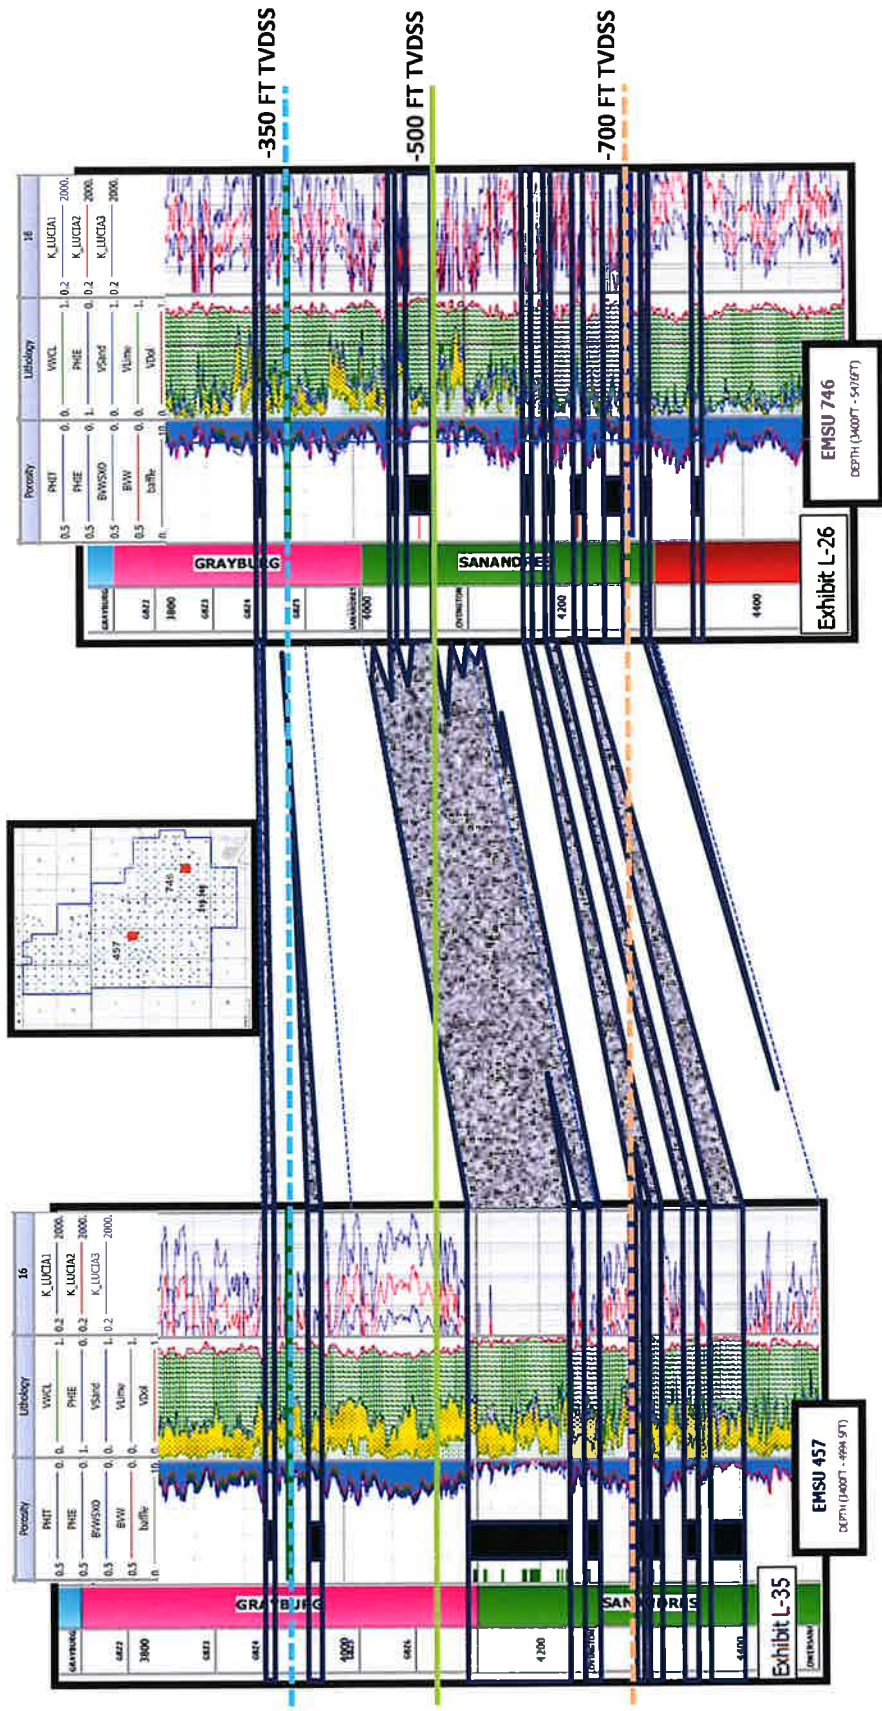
-350 FT TVDSS
-500 FT TVDSS
-700 FT TVDSS

| Porosity | Lithology | 16 |
|---|---|---|
| 0.5 PHIT 0. | 0. VWCL 1. | 0.2 K_LUCIA1 2000. |
| 0.5 PHIE 0. | 0. PHIE 1. | 0.2 K_LUCIA2 2000. |
| 0.5 BVWSXO 0. | 1. VSand 0. | 0.2 K_LUCIA3 2000. |
| 0.5 BVW 0. | 0. VLime 1. | |
| 0.5 baffle 0. | 0. VDol 1. | |

GRAYBURG
SANANDRES
GRAYBURG
GRZ2
3800
GRZ3
GRZ4
GRZ5
SANANDRES
4000
OVERSTON
4200
4400
Exhibit L-26

EMSU 746
DEPTH (3400FT - 5476FT)

457
746

| Porosity | Lithology | 16 |
|---|---|---|
| 0.5 PHIT 0. | 0. VWCL 1. | 0.2 K_LUCIA1 2000. |
| 0.5 PHIE 0. | 0. PHIE 1. | 0.2 K_LUCIA2 2000. |
| 0.5 BVWSXO 0. | 1. VSand 0. | 0.2 K_LUCIA3 2000. |
| 0.5 BVW 0. | 0. VLime 1. | |
| 0.5 baffle 0. | 0. VDol 1. | |

GRAYBURG
SANANDRES
GRAYBURG
GRZ2
3800
GRZ3
GRZ4
4000
GRZ5
GRZ6
4200
OVERSTON
4400
Exhibit L-35

EMSU 457
DEPTH (3400FT - 4994 5FT)